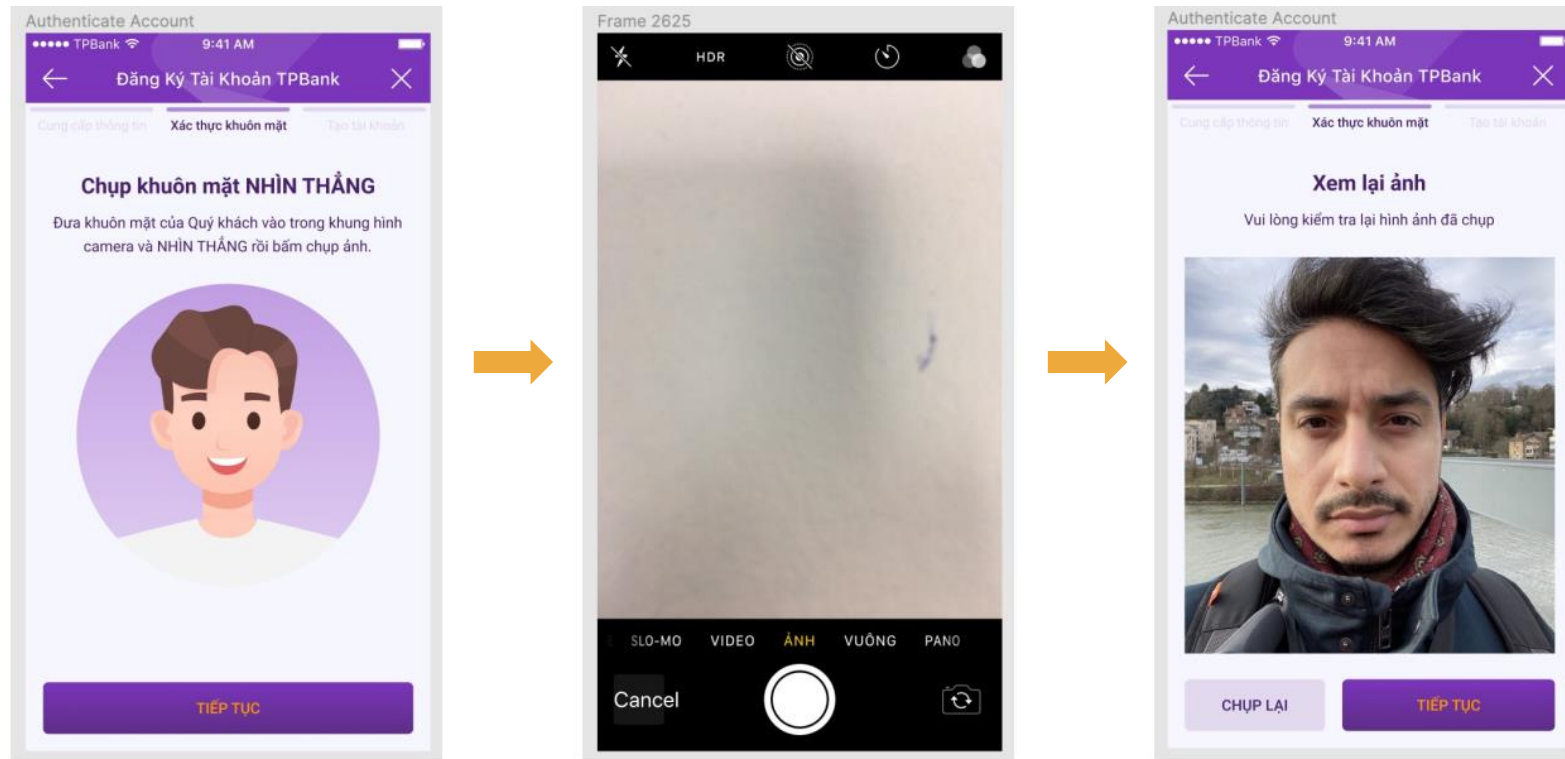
Authenticate Account

●●●●● TPBank 9:41 AM

Đăng Ký Tài Khoản TPBank

Cung cấp thông tin Xác thực khuôn mặt Tạo tài khoản

Chụp khuôn mặt NHÌN THẲNG

Đưa khuôn mặt của Quý khách vào trong khung hình camera và NHÌN THẲNG rồi bấm chụp ảnh.

TIẾP TỤC

Frame 2625

HDR

SLO-MO VIDEO ẢNH VUÔNG PANO

Cancel

Authenticate Account

●●●●● TPBank 9:41 AM

Đăng Ký Tài Khoản TPBank

Cung cấp thông tin Xác thực khuôn mặt Tạo tài khoản

Xem lại ảnh

Vui lòng kiểm tra lại hình ảnh đã chụp

CHỤP LẠI

TIẾP TỤC